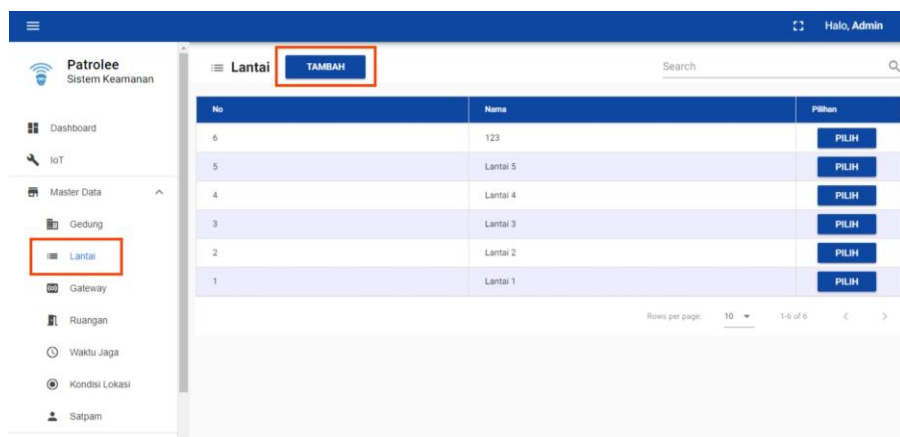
Halo, Admin

Patrolee
Sistem Keamanan

Dashboard
IoT
Master Data
Gedung
Lantai
Gateway
Ruangan
Waktu Jaga
Kondisi Lokasi
Satpam

Lantai TAMBAH

Search

| No | Nama | Pilihan |
|---|---|---|
| 6 | 123 | PILIH |
| 5 | Lantai 5 | PILIH |
| 4 | Lantai 4 | PILIH |
| 3 | Lantai 3 | PILIH |
| 2 | Lantai 2 | PILIH |
| 1 | Lantai 1 | PILIH |

Rows per page: 10 1-6 of 6